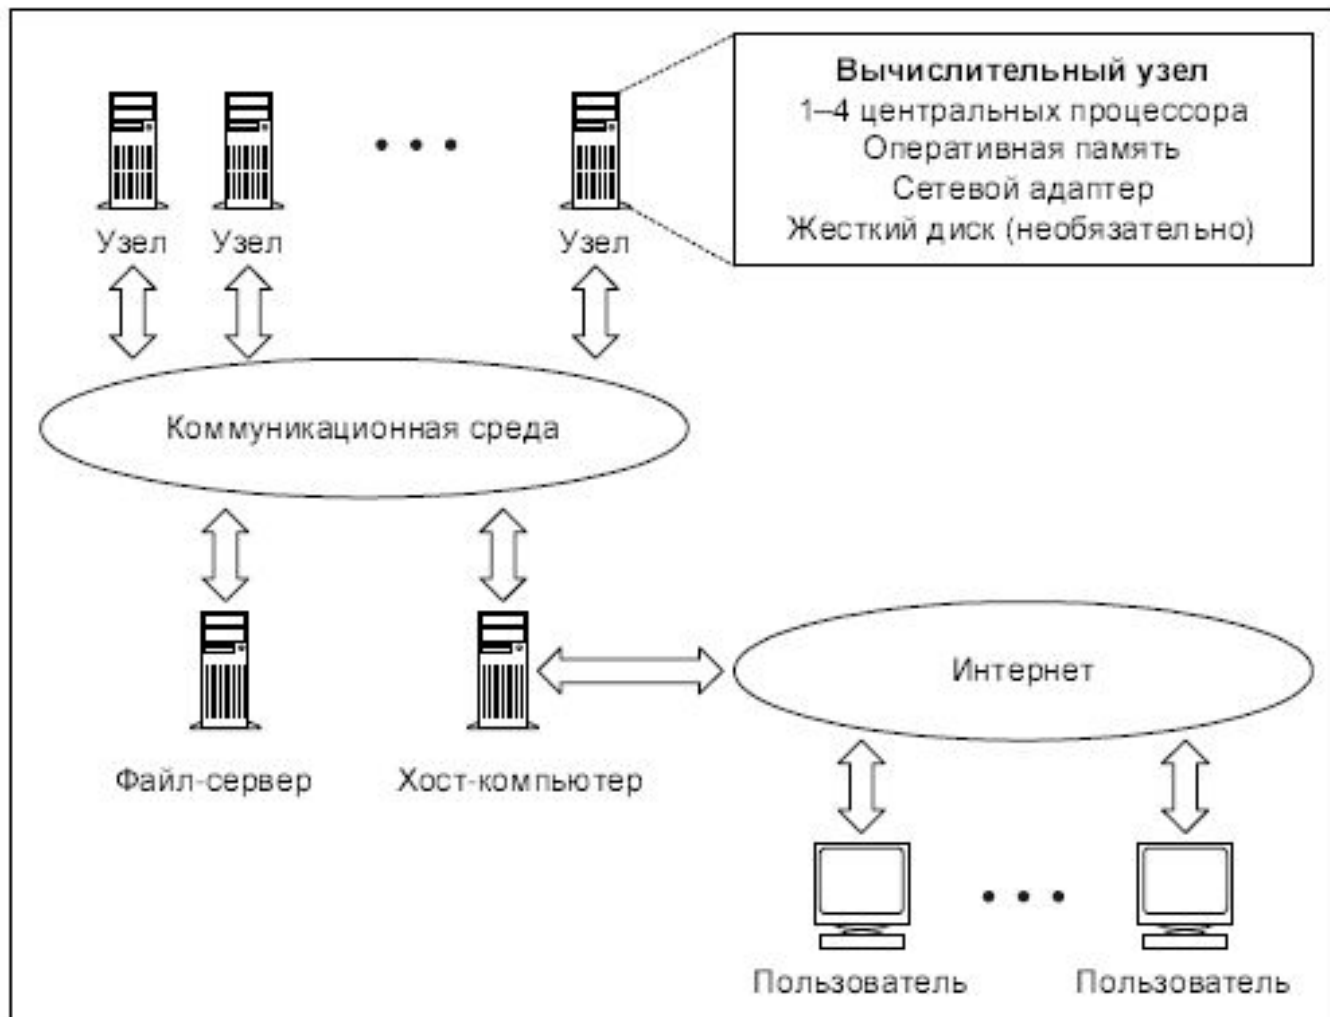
Вычислительный узел
1–4 центральных процессора
Оперативная память
Сетевой адаптер
Жесткий диск (необязательно)

Узел Узел • • • Узел

Коммуникационная среда

Файл-сервер

Хост-компьютер

Интернет

Пользователь • • • Пользователь